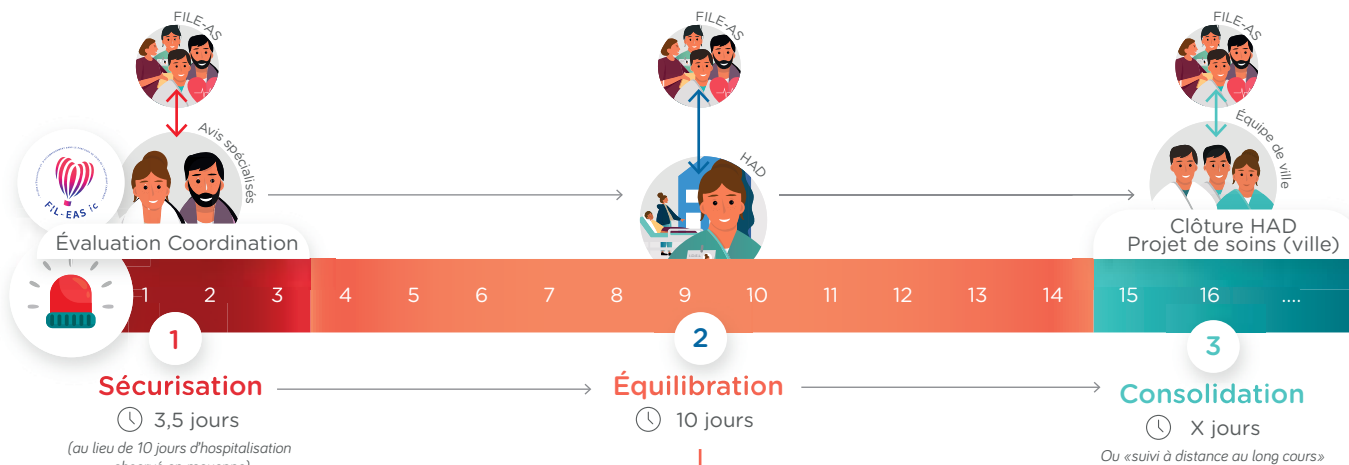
FILE-AS

FILE-AS

FILE-AS

Avis spécialisés

HAD

Équipe de ville

FIL-EAS ic

Évaluation Coordination

Clôture HAD
Projet de soins (ville)

1 2 3 4 5 6 7 8 9 10 11 12 13 14 15 16 ....

1
Sécurisation
3,5 jours
(au lieu de 10 jours d'hospitalisation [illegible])

2
Équilibration
10 jours

3
Consolidation
X jours
Ou «suivi à distance au long cours»